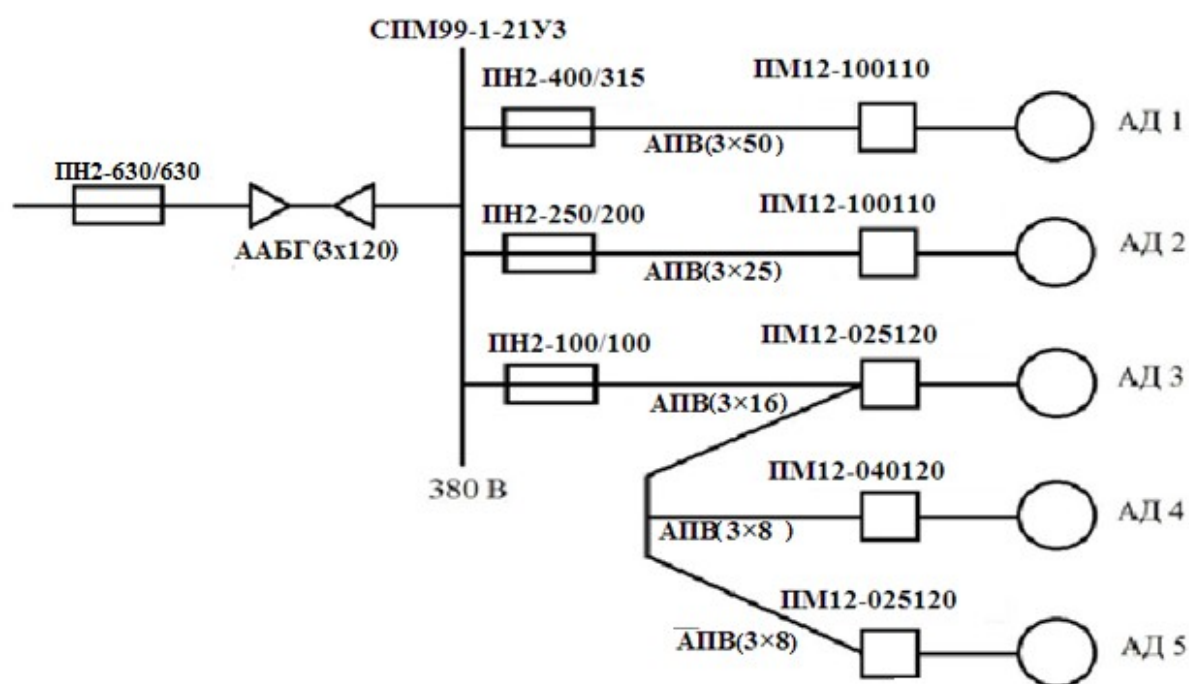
СПМ99-1-21У3

ПН2-400/315

ПМ12-100110

АПВ(3×50)

АД 1

ПН2-630/630

ААБГ(3х120)

ПН2-250/200

ПМ12-100110

АПВ(3×25)

АД 2

ПН2-100/100

ПМ12-025120

АПВ(3×16)

АД 3

380 В

ПМ12-040120

АПВ(3×8 )

АД 4

ПМ12-025120

АПВ(3×8)

АД 5